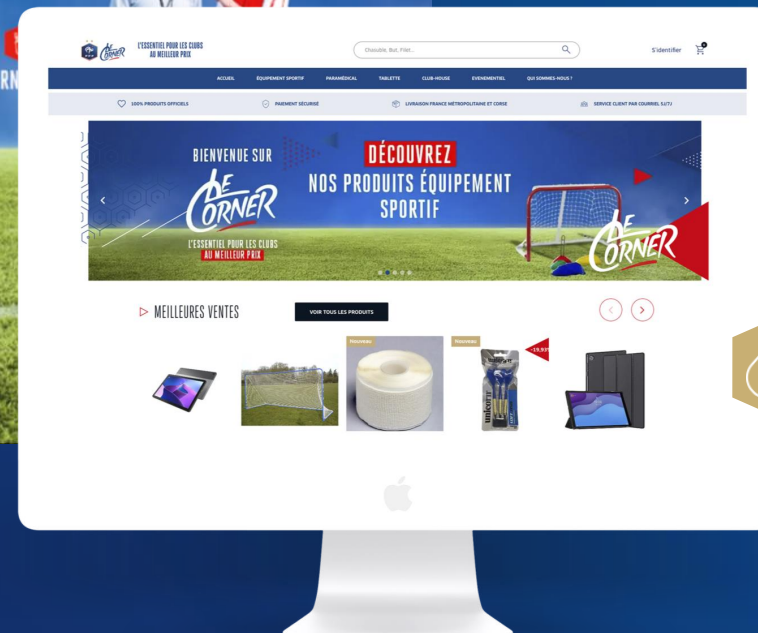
Le Corner L'ESSENTIEL POUR LES CLUBS AU MEILLEUR PRIX

Chasuble, But, Filet...

S'identifier

0

ACCUEIL ÉQUIPEMENT SPORTIF PARAMÉDICAL TABLETTE CLUB-HOUSE EVENEMENTIEL QUI SOMMES-NOUS ?

100% PRODUITS OFFICIELS PAIEMENT SÉCURISÉ LIVRAISON FRANCE MÉTROPOLITAINE ET CORSE SERVICE CLIENT PAR COURRIEL 5J/7J

BIENVENUE SUR Le Corner L'ESSENTIEL POUR LES CLUBS AU MEILLEUR PRIX

DÉCOUVREZ NOS PRODUITS ÉQUIPEMENT SPORTIF

Le Corner

MEILLEURES VENTES

VOIR TOUS LES PRODUITS

Nouveau

Nouveau

-19,93

unicorn